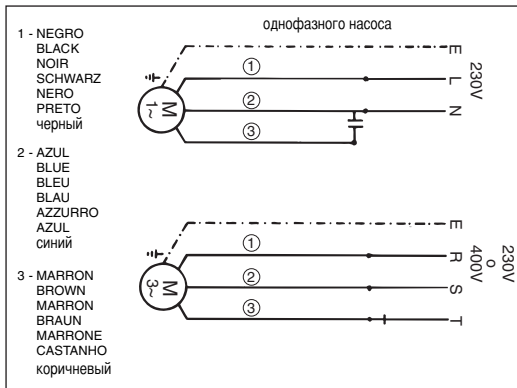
1 - NEGRO
BLACK
NOIR
SCHWARZ
NERO
PRETO
черный

2 - AZUL
BLUE
BLEU
BLAU
AZZURRO
AZUL
синий

3 - MARRON
BROWN
MARRON
BRAUN
MARRONE
CASTANHO
коричневый

однофазного насоса

M
1~
①
②
③
E
L
N
230V

M
3~
①
②
③
E
R
S
T
230V
o
400V